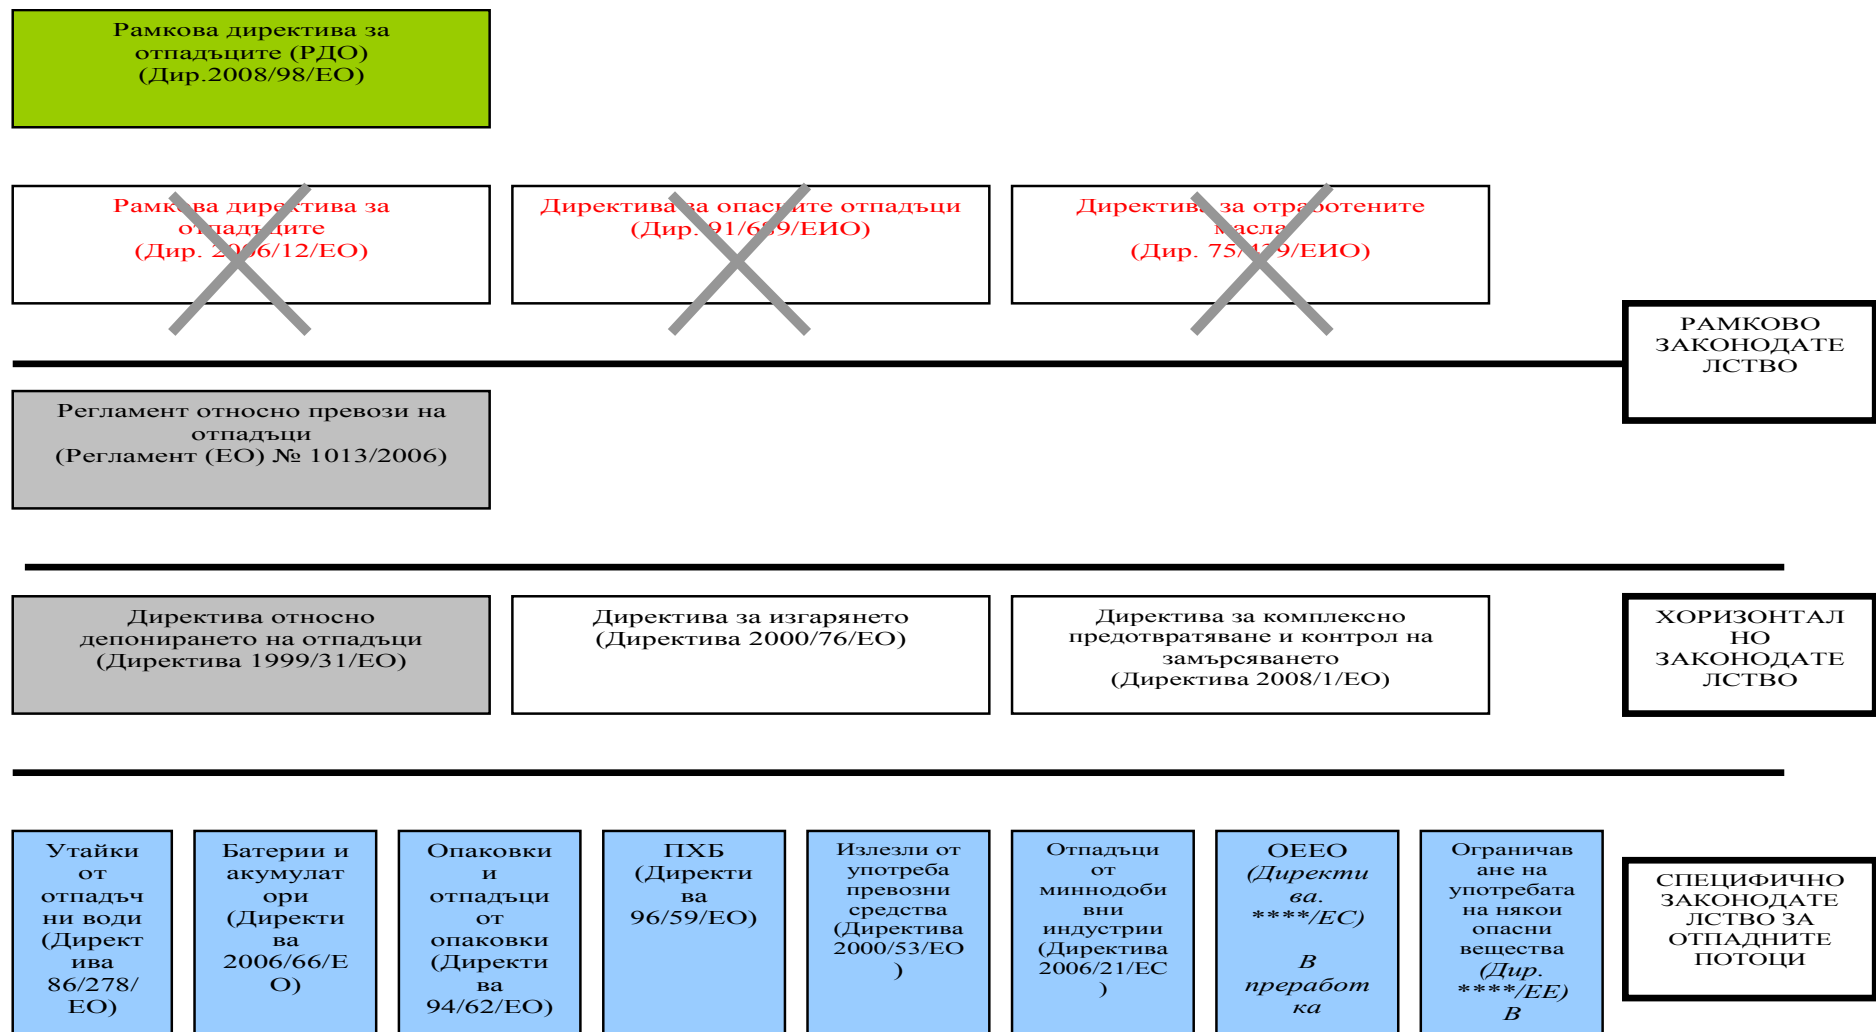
Рамкова директива за отпадъците (РДО) (Дир.2008/98/ЕО)

Рамк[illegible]ва дир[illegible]ктива за о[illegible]падъ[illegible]ците (Дир. 2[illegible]6/12/ЕО)

Директива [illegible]а опас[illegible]ите отпадъци (Дир. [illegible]91/6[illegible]9/ЕИО)

Директив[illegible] за отра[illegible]отените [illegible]масла (Дир. 75/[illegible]9/ЕИО)

РАМКОВО ЗАКОНОДАТЕЛСТВО

Регламент относно превози на отпадъци (Регламент (ЕО) № 1013/2006)

Директива относно депонирането на отпадъци (Директива 1999/31/ЕО)

Директива за изгарянето (Директива 2000/76/ЕО)

Директива за комплексно предотвратяване и контрол на замърсяването (Директива 2008/1/ЕО)

ХОРИЗОНТАЛНО ЗАКОНОДАТЕЛСТВО

Утайки от отпадъчни води (Директива 86/278/ЕО)

Батерии и акумулатори (Директива 2006/66/ЕО)

Опаковки и отпадъци от опаковки (Директива 94/62/ЕО)

ПХБ (Директива 96/59/ЕО)

Излезли от употреба превозни средства (Директива 2000/53/ЕО)

Отпадъци от миннодобивни индустрии (Директива 2006/21/ЕС)

ОЕЕО (Директива. ****/ЕС) В преработка

Ограничаване на употребата на някои опасни вещества (Дир. ****/ЕЕ) В

СПЕЦИФИЧНО ЗАКОНОДАТЕЛСТВО ЗА ОТПАДНИТЕ ПОТОЦИ